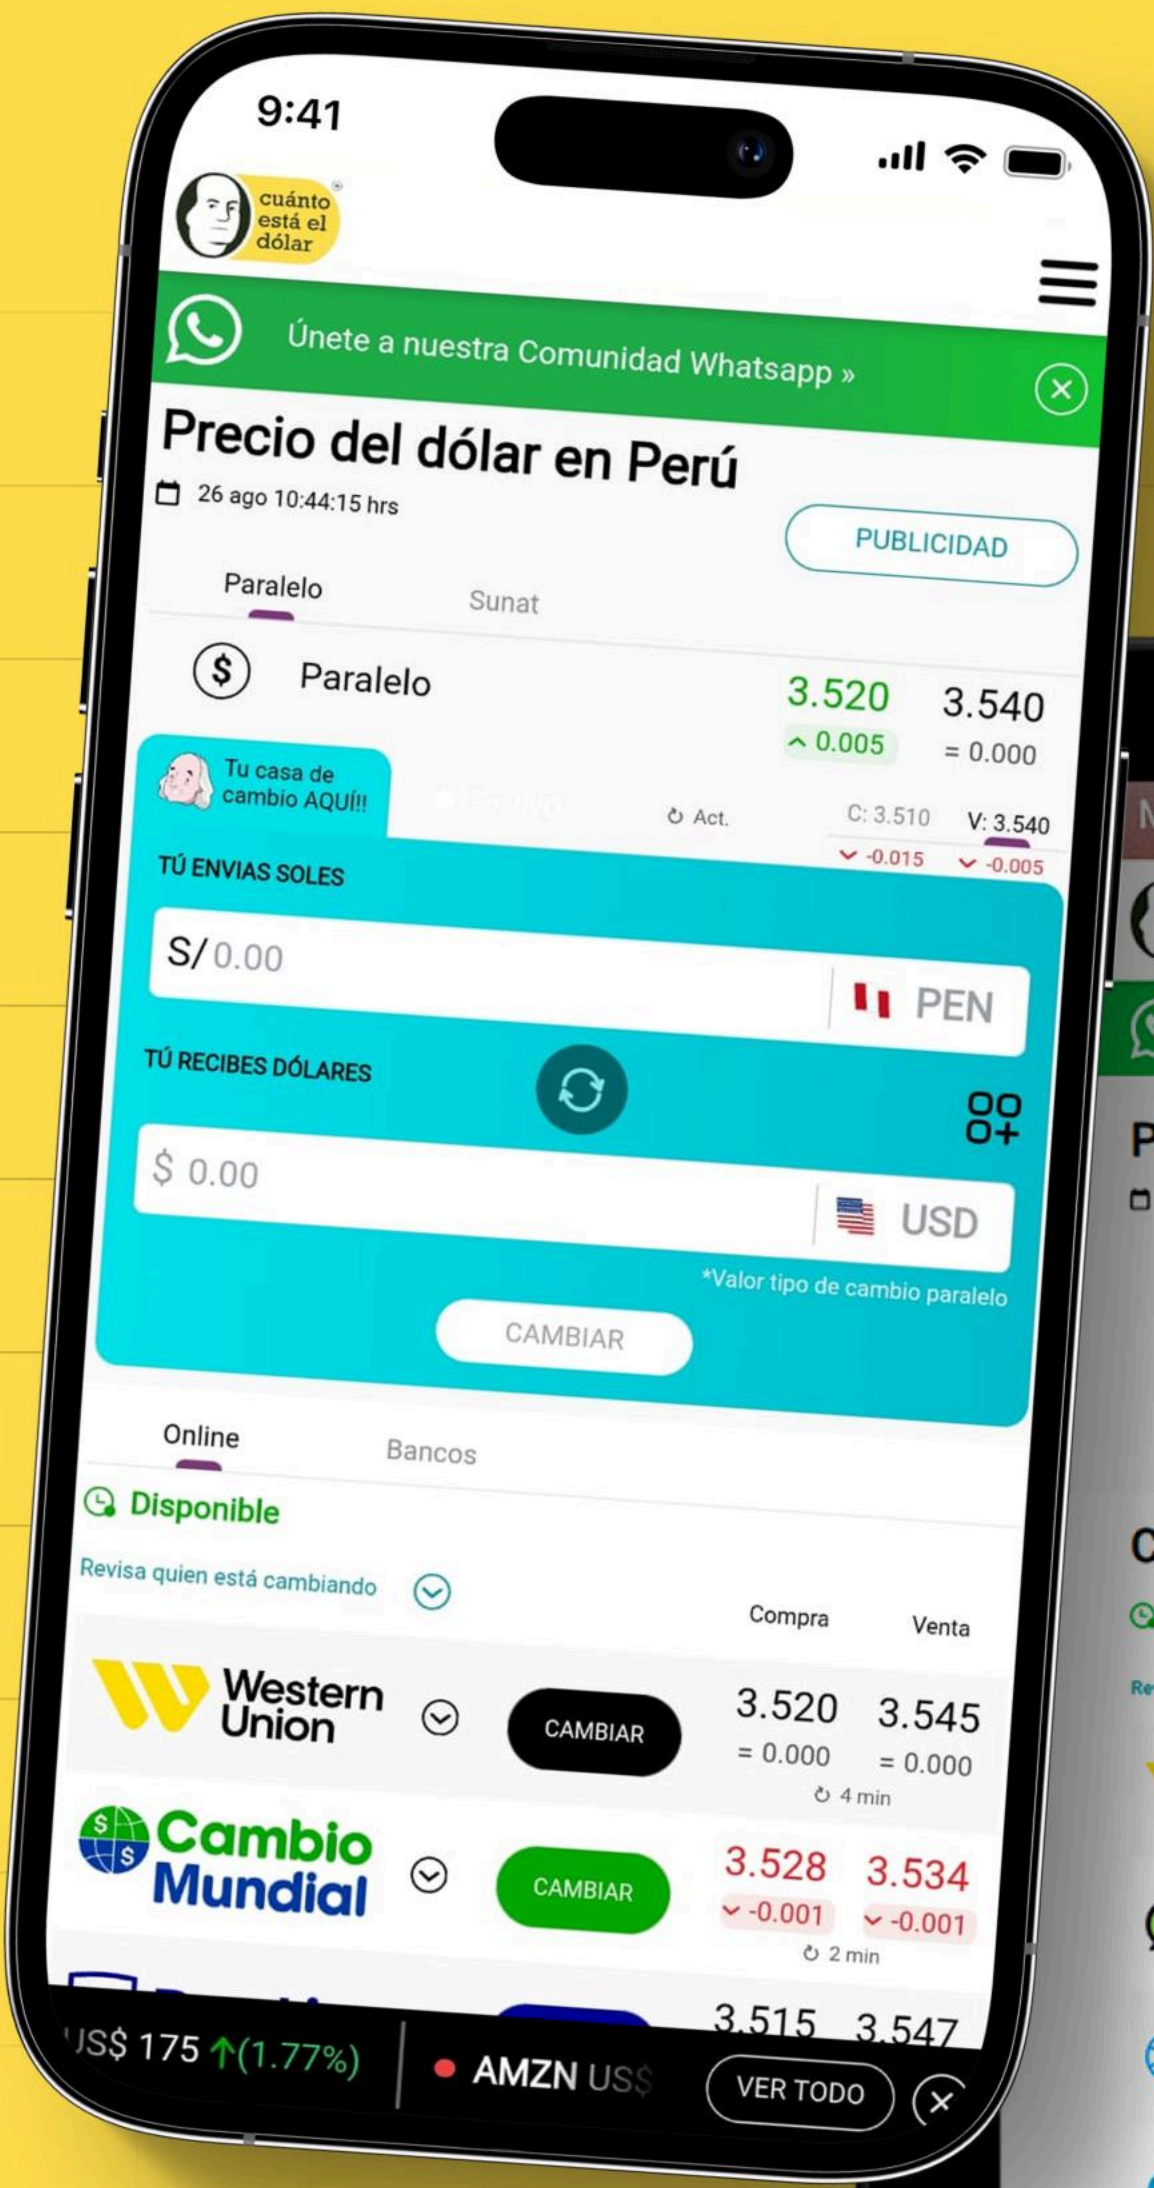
9:41

cuánto está el dólar

Únete a nuestra Comunidad Whatsapp »

Precio del dólar en Perú

26 ago 10:44:15 hrs

PUBLICIDAD

Paralelo

Sunat

Paralelo

3.520
^ 0.005

3.540
= 0.000

Tu casa de cambio AQUÍ!!

Act.

C: 3.510
-0.015

V: 3.540
-0.005

TÚ ENVIAS SOLES

S/ 0.00

PEN

TÚ RECIBES DÓLARES

$ 0.00

USD

*Valor tipo de cambio paralelo

CAMBIAR

Online

Bancos

Disponible

Revisa quien está cambiando

Compra

Venta

Western Union

CAMBIAR

3.520
= 0.000

3.545
= 0.000

4 min

Cambio Mundial

CAMBIAR

3.528
-0.001

3.534
-0.001

2 min

3.515

3.547

US$ 175 ↑(1.77%)

AMZN US$

VER TODO